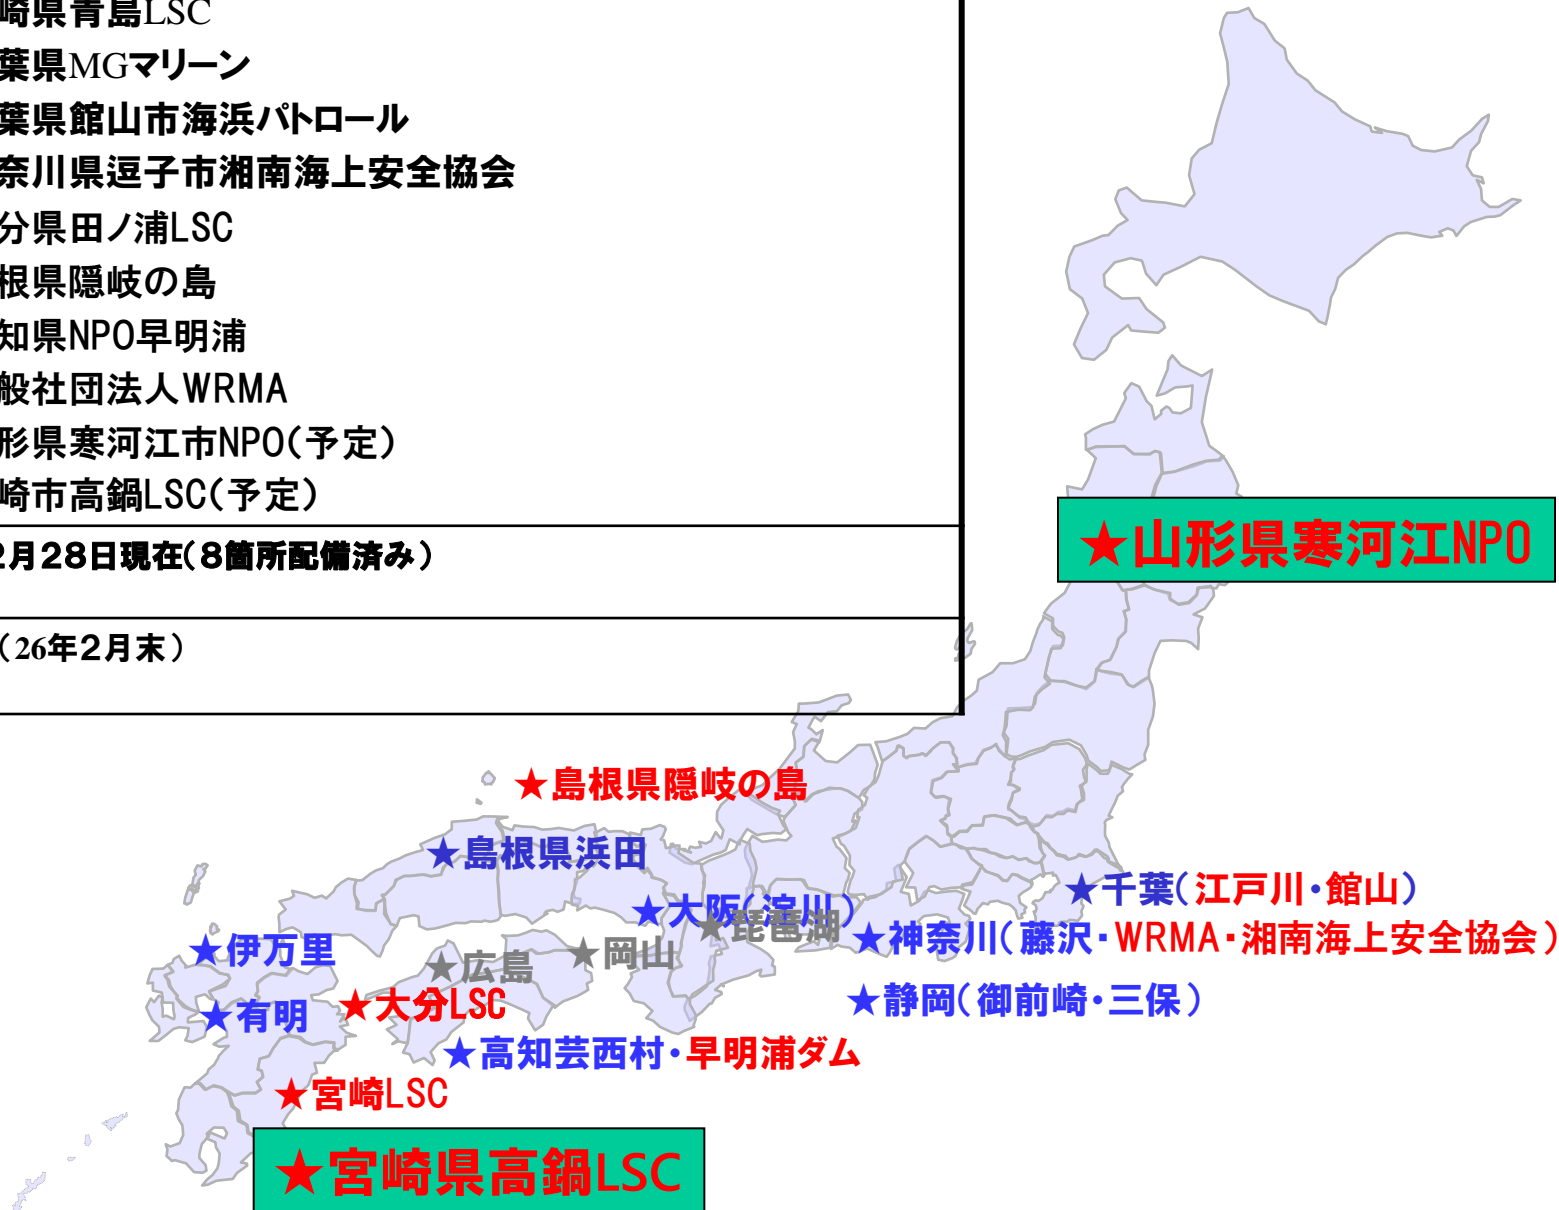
崎県青島LSC
葉県MGマリーン
葉県館山市海浜パトロール
奈川県逗子市湘南海上安全協会
分県田ノ浦LSC
根県隠岐の島
知県NPO早明浦
般社団法人WRMA
形県寒河江市NPO(予定)
崎市高鍋LSC(予定)

2月28日現在(8箇所配備済み)

(26年2月末)

★山形県寒河江NPO

★島根県隠岐の島

★島根県浜田

★千葉(江戸川・館山)

★大阪(淀川)

★琵琶湖

★神奈川(藤沢・WRMA・湘南海上安全協会)

★伊万里

★広島

★岡山

★静岡(御前崎・三保)

★有明

★大分LSC

★高知芸西村・早明浦ダム

★宮崎LSC

★宮崎県高鍋LSC